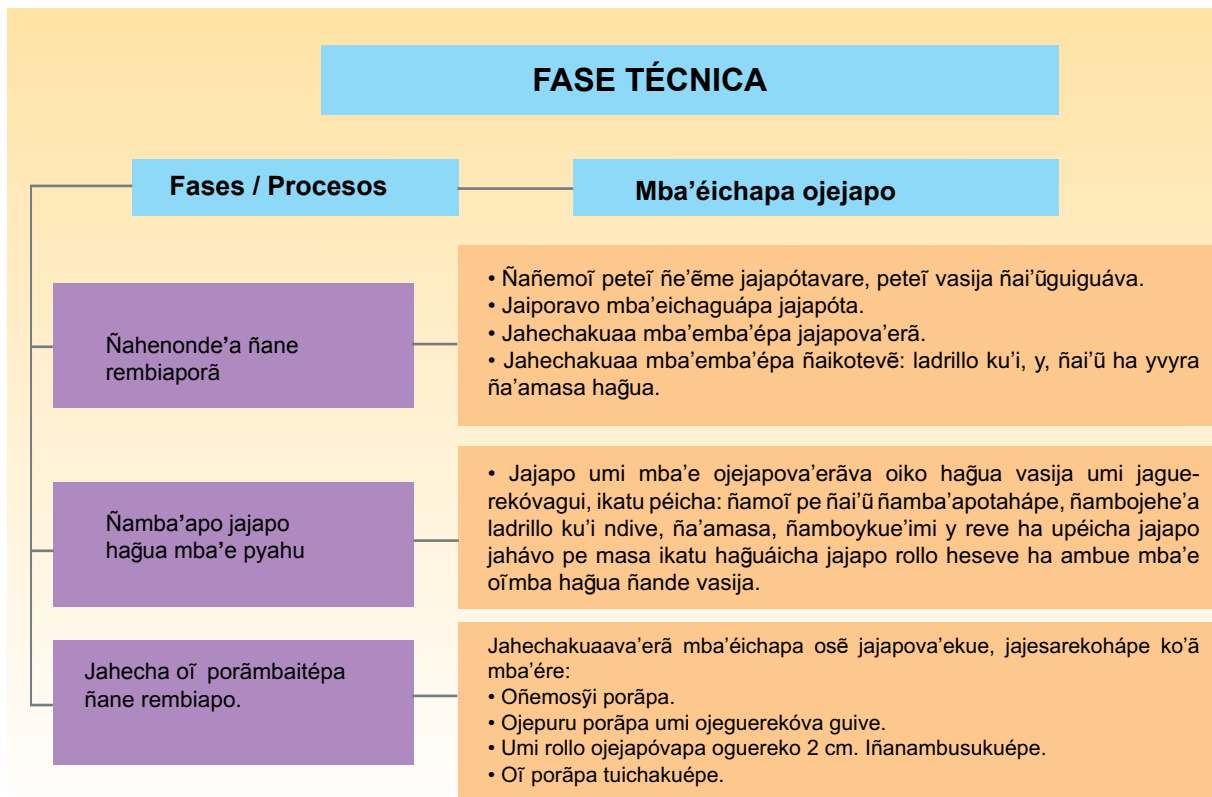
FASE TÉCNICA

Fases / Procesos

Mba'éichapa ojejapo

Ñahenonde'a ñane rembiaporã

• Ñañemoĩ peteĩ ñe'ẽme jajapótavare, peteĩ vasija ñai'ũguiguáva.
• Jaiporavo mba'eichaguápa jajapóta.
• Jahechakuaa mba'emba'épa jajapova'erã.
• Jahechakuaa mba'emba'épa ñaikotevẽ: ladrillo ku'i, y, ñai'ũ ha yvyra ña'amasa hagua.

Ñamba'apo jajapo hagua mba'e pyahu

• Jajapo umi mba'e ojejapova'erãva oiko hagua vasija umi jaguerekóvagui, ikatu péicha: ñamoĩ pe ñai'ũ ñamba'apotahápe, ñambojehe'a ladrillo ku'i ndive, ña'amasa, ñamboykue'imi y reve ha upéicha jajapo jahávo pe masa ikatu haguáicha jajapo rollo heseve ha ambue mba'e oĩmba hagua ñande vasija.

Jahecha oĩ porãmbaitépa ñane rembiapo.

Jahechakuaava'erã mba'éichapa osẽ jajapova'ekue, jajesarekohápe ko'ã mba'ére:
• Oñemosỹi porãpa.
• Ojepuru porãpa umi ojeguerekóva guive.
• Umi rollo ojejapóvapa oguereko 2 cm. Iñanambusukuépe.
• Oĩ porãpa tuichakuépe.